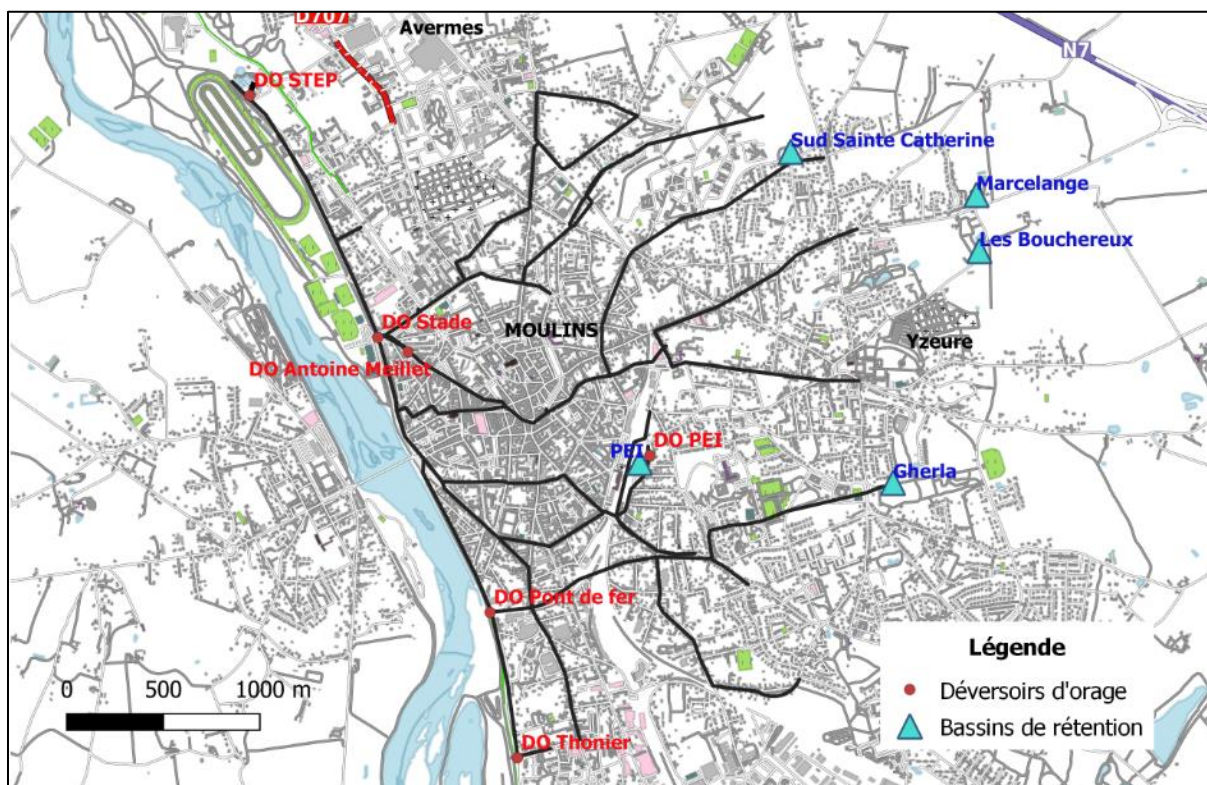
D707
Avermes
N7
DO STEP
Sud Sainte Catherine
Marcelange
Les Bouchereux
DO Stade
MOULINS
Yzeure
DO Antoine Meillet
PEI
DO PEI
Gherla
DO Pont de fer
DO Thonier

0 500 1000 m

Légende
Déversoirs d'orage
Bassins de rétention